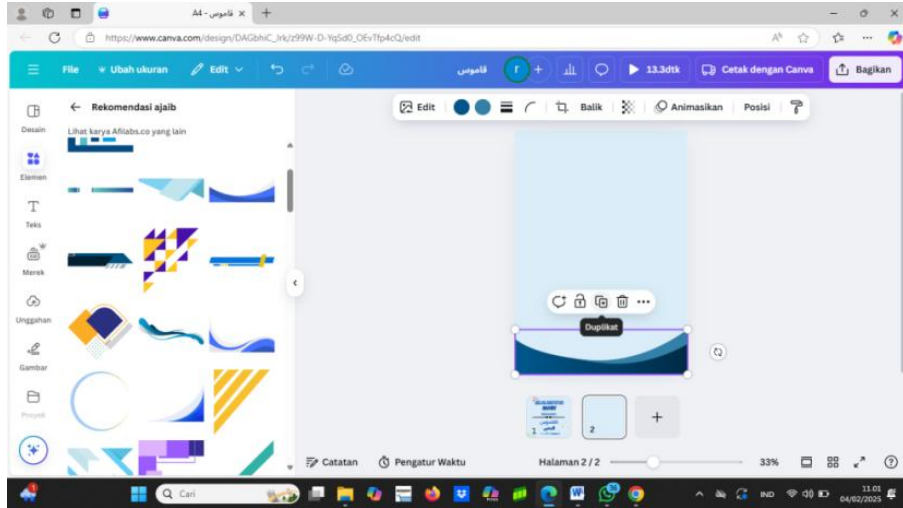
قاموس - A4 ×

https://www.canva.com/design/DAGbhiC_Irk/z99W-D-YqSd0_OEvTfp4cQ/edit

File Ubah ukuran Edit قاموس r 13.3dtk Cetak dengan Canva Bagikan

Desain
Elemen
Teks
Merek
Unggahan
Gambar
Proyek

Rekomendasi ajaib

Lihat karya Afilabs.co yang lain

Edit Balik Animasikan Posisi

Duplikat

1 2

Catatan Pengatur Waktu Halaman 2 / 2 33%

Cari

IND 11.01 04/02/2025